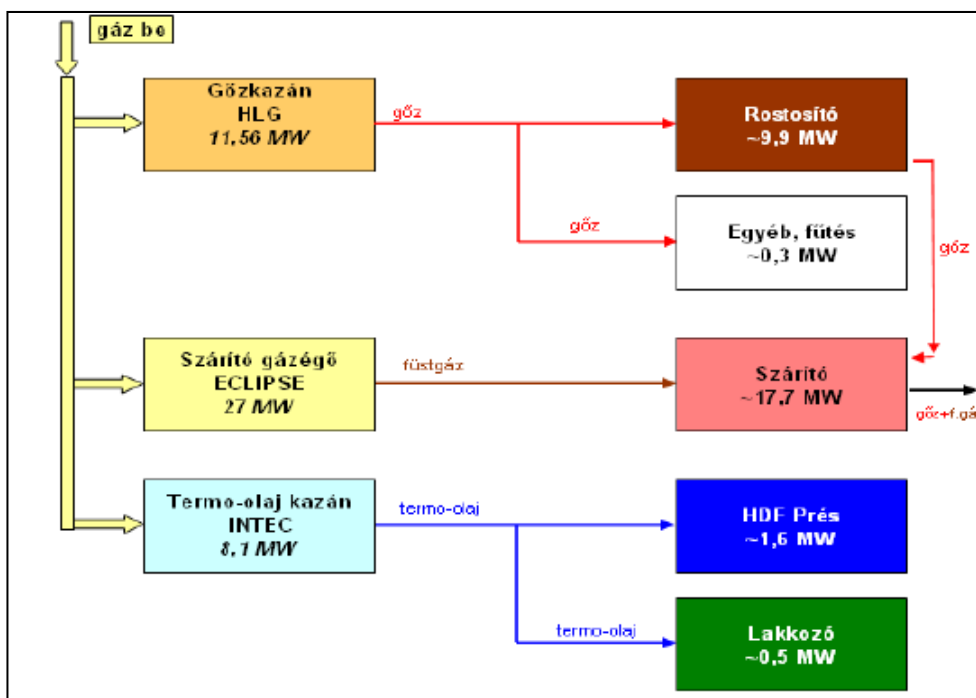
gáz be

Gőzkazán
HLG
11,56 MW

gőz

Rostosító
~9,9 MW

gőz

Egyéb, fűtés
~0,3 MW

gőz

Szárító gázégő
ECLIPSE
27 MW

füstgáz

Szárító
~17,7 MW

gőz+f.gá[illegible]

Termo-olaj kazán
INTEC
8,1 MW

termo-olaj

HDF Prés
~1,6 MW

termo-olaj

Lakkozó
~0,5 MW